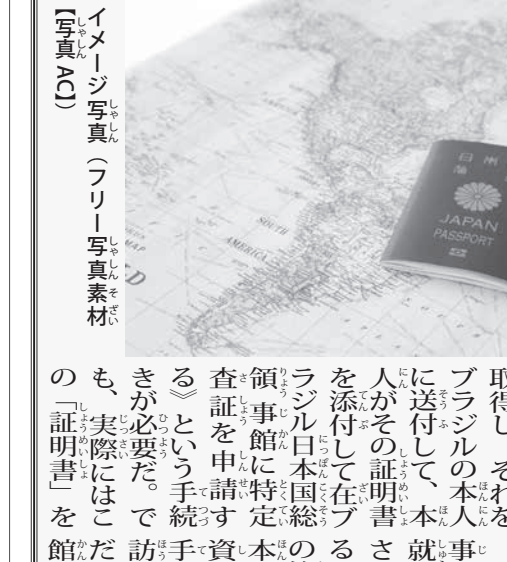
イメージ写真（フリー写真素材【写真AC】）

JAPAN
PASSPORT
SOUTH AMERICA

取得し、それを
ブラジルの本人
に送付して、本
人がその証明書
を添付して在ブ
ラジル日本国総
領事館に特定
査証を申請す
る》という手続
きが必要だ。で
も、実際にはこ
の「証明書」を

事
就
さ
る
の
本
資
手
訪
だ
館